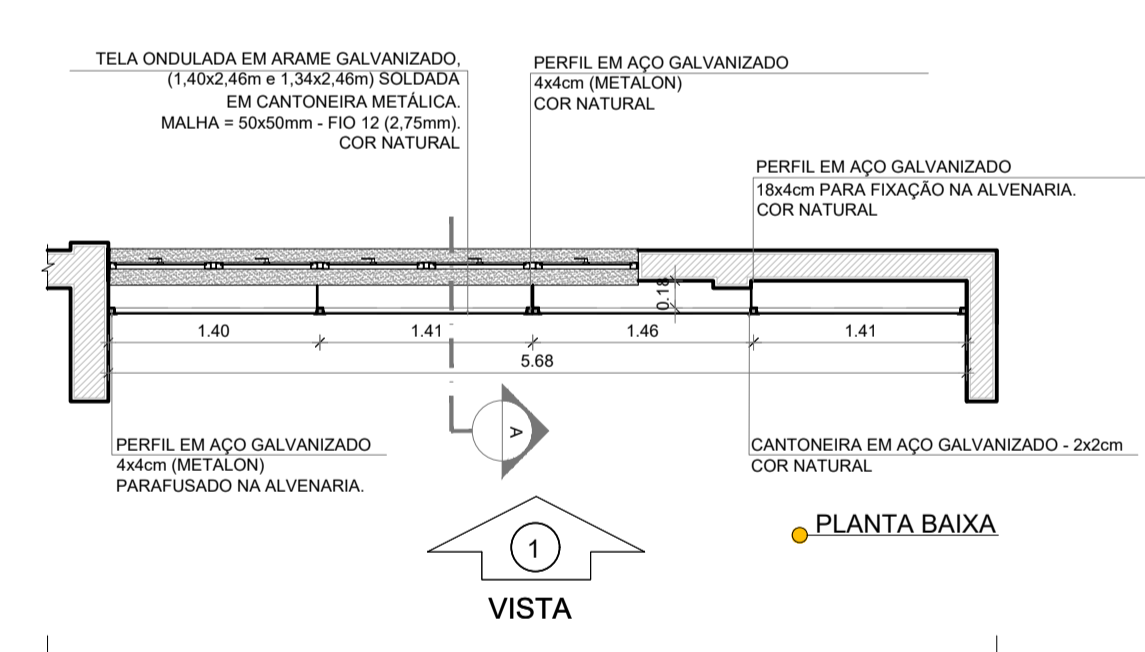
TELA ONDULADA EM ARAME GALVANIZADO, (1,40x2,46m e 1,34x2,46m) SOLDADA EM CANTONEIRA METÁLICA. MALHA = 50x50mm - FIO 12 (2,75mm). COR NATURAL

PERFIL EM AÇO GALVANIZADO 4x4cm (METALON) COR NATURAL

PERFIL EM AÇO GALVANIZADO 18x4cm PARA FIXAÇÃO NA ALVENARIA. COR NATURAL

0.18

1.40

1.41

1.46

1.41

5.68

A

PERFIL EM AÇO GALVANIZADO 4x4cm (METALON) PARAFUSADO NA ALVENARIA.

CANTONEIRA EM AÇO GALVANIZADO - 2x2cm COR NATURAL

PLANTA BAIXA

1

VISTA